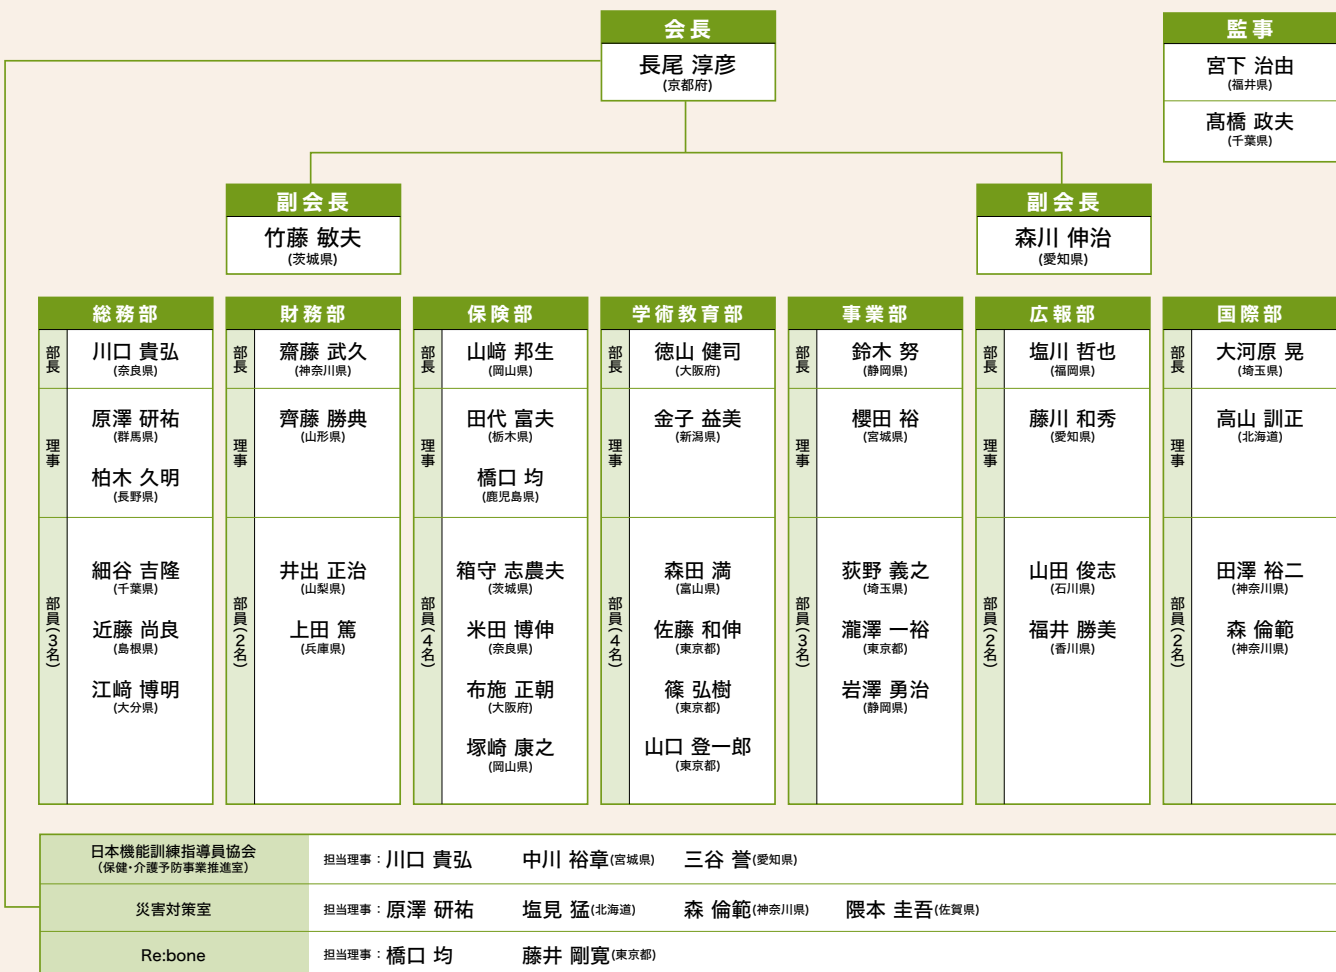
会長
長尾 淳彦
(京都府)

監事
宮下 治由
(福井県)
髙橋 政夫
(千葉県)

副会長
竹藤 敏夫
(茨城県)

副会長
森川 伸治
(愛知県)

総務部
部長 川口 貴弘 (奈良県)
理事 原澤 研祐 (群馬県) 柏木 久明 (長野県)
部員(3名) 細谷 吉隆 (千葉県) 近藤 尚良 (島根県) 江崎 博明 (大分県)

財務部
部長 齋藤 武久 (神奈川県)
理事 齊藤 勝典 (山形県)
部員(2名) 井出 正治 (山梨県) 上田 篤 (兵庫県)

保険部
部長 山﨑 邦生 (岡山県)
理事 田代 富夫 (栃木県) 橋口 均 (鹿児島県)
部員(4名) 箱守 志農夫 (茨城県) 米田 博伸 (奈良県) 布施 正朝 (大阪府) 塚崎 康之 (岡山県)

学術教育部
部長 徳山 健司 (大阪府)
理事 金子 益美 (新潟県)
部員(4名) 森田 満 (富山県) 佐藤 和伸 (東京都) 篠 弘樹 (東京都) 山口 登一郎 (東京都)

事業部
部長 鈴木 努 (静岡県)
理事 櫻田 裕 (宮城県)
部員(3名) 荻野 義之 (埼玉県) 瀧澤 一裕 (東京都) 岩澤 勇治 (静岡県)

広報部
部長 塩川 哲也 (福岡県)
理事 藤川 和秀 (愛知県)
部員(2名) 山田 俊志 (石川県) 福井 勝美 (香川県)

国際部
部長 大河原 晃 (埼玉県)
理事 高山 訓正 (北海道)
部員(2名) 田澤 裕二 (神奈川県) 森 倫範 (神奈川県)

| 日本機能訓練指導員協会 (保健・介護予防事業推進室) | 担当理事：川口 貴弘 中川 裕章(宮城県) 三谷 誉(愛知県) |
|---|---|
| 災害対策室 | 担当理事：原澤 研祐 塩見 猛(北海道) 森 倫範(神奈川県) 隈本 圭吾(佐賀県) |
| Re:bone | 担当理事：橋口 均 藤井 剛寛(東京都) |